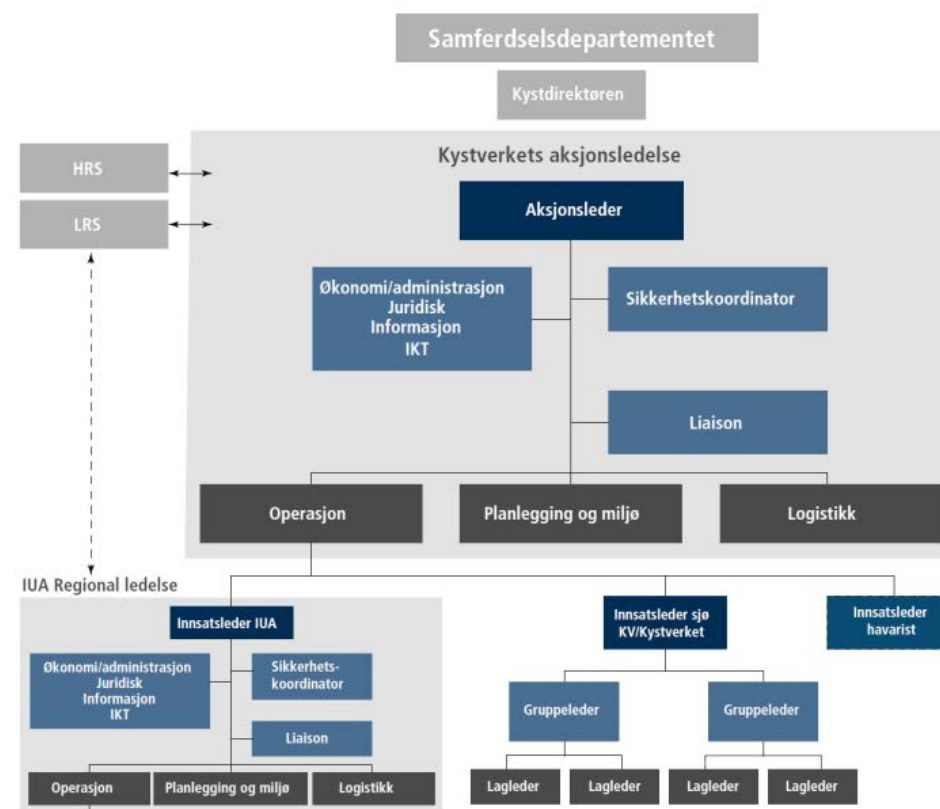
Samferdselsdepartementet

Kystdirektøren

HRS

LRS

Kystverkets aksjonsledelse

Aksjonsleder

Økonomi/administrasjon
Juridisk
Informasjon
IKT

Sikkerhetskoordinator

Liaison

Operasjon

Planlegging og miljø

Logistikk

IUA Regional ledelse

Innsatsleder IUA

Økonomi/administrasjon
Juridisk
Informasjon
IKT

Sikkerhetskoordinator

Liaison

Operasjon

Planlegging og miljø

Logistikk

Innsatsleder sjø
KV/Kystverket

Innsatsleder havarist

Gruppeleder

Gruppeleder

Lagleder

Lagleder

Lagleder

Lagleder